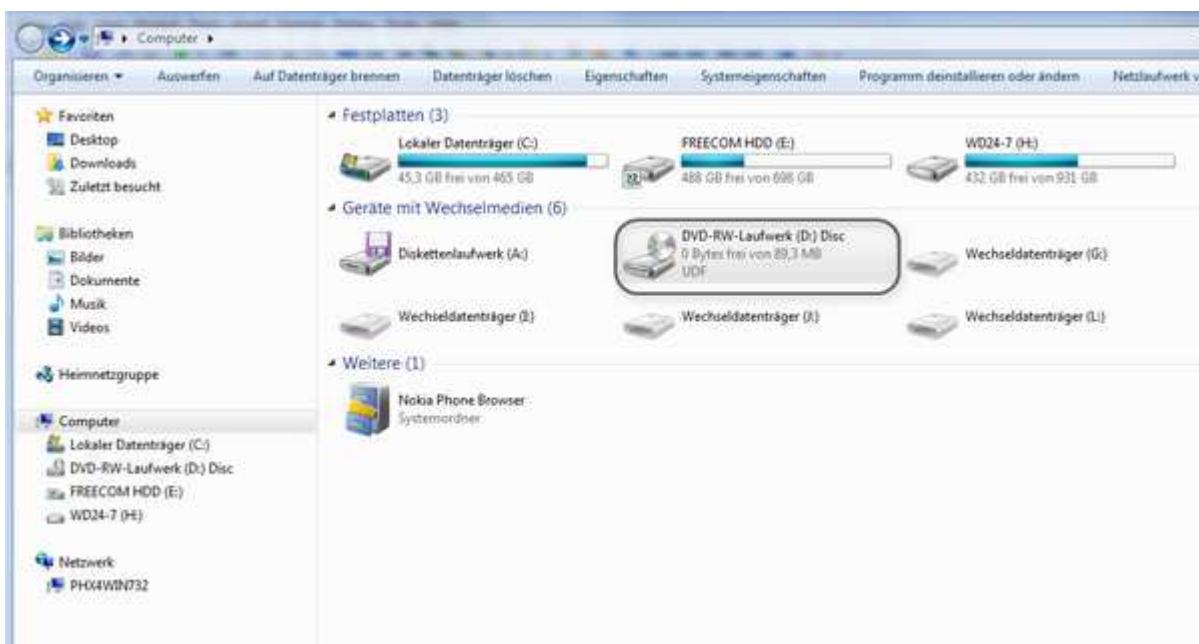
Computer ▸

Organisieren ▾ Auswerfen Auf Datenträger brennen Datenträger löschen Eigenschaften Systemeigenschaften Programm deinstallieren oder ändern Netzlaufwerk v

Favoriten
Desktop
Downloads
Zuletzt besucht

Bibliotheken
Bilder
Dokumente
Musik
Videos

Heimnetzgruppe

Computer
Lokaler Datenträger (C:)
DVD-RW-Laufwerk (D:) Disc
FREECOM HDD (E:)
WD24-7 (H:)

Netzwerk
PHX4WIN732

Festplatten (3)

Lokaler Datenträger (C:)
45,3 GB frei von 465 GB

FREECOM HDD (E:)
488 GB frei von 698 GB

WD24-7 (H:)
432 GB frei von 931 GB

Geräte mit Wechselmedien (6)

Diskettenlaufwerk (A:)

DVD-RW-Laufwerk (D:) Disc
0 Bytes frei von 89,3 MB
UDF

Wechseldatenträger (G:)

Wechseldatenträger (I:)

Wechseldatenträger (J:)

Wechseldatenträger (L:)

Weitere (1)

Nokia Phone Browser
Systemordner